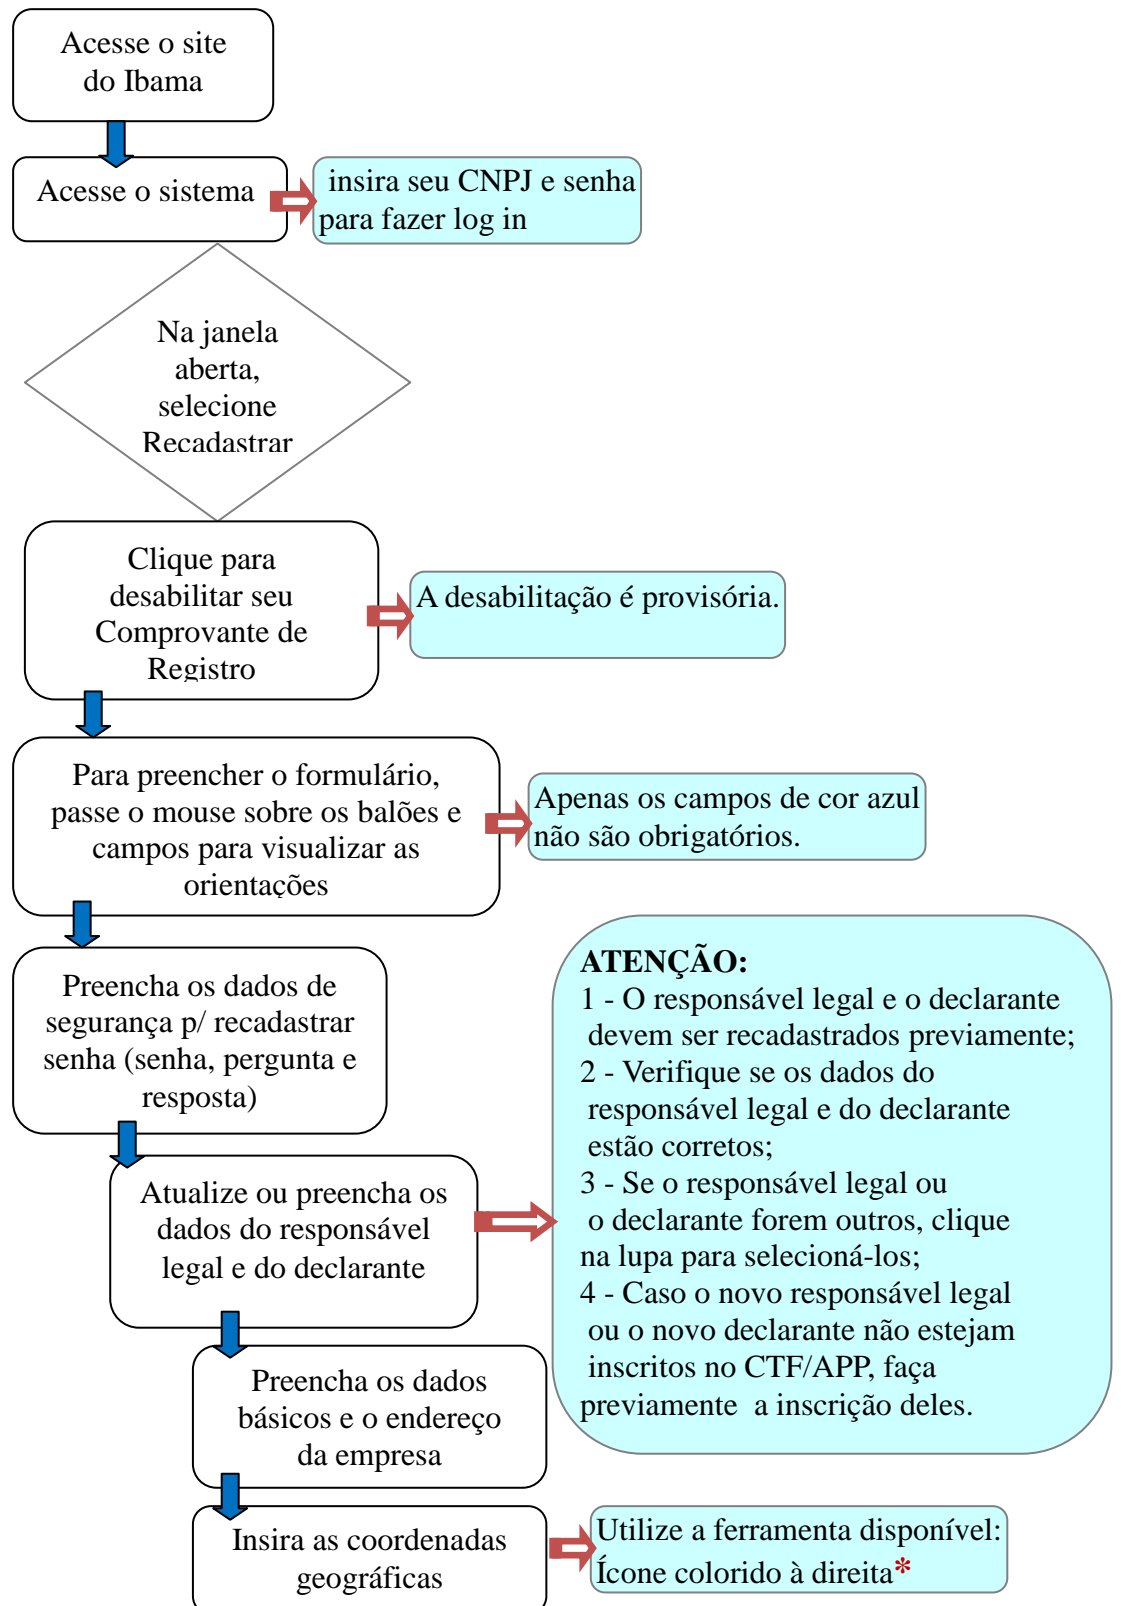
Acesse o site do Ibama

Acesse o sistema

insira seu CNPJ e senha para fazer log in

Na janela aberta, selecione Recadastrar

Clique para desabilitar seu Comprovante de Registro

A desabilitação é provisória.

Para preencher o formulário, passe o mouse sobre os balões e campos para visualizar as orientações

Apenas os campos de cor azul não são obrigatórios.

Preencha os dados de segurança p/ recadastrar senha (senha, pergunta e resposta)

ATENÇÃO:
1 - O responsável legal e o declarante devem ser recadastrados previamente;
2 - Verifique se os dados do responsável legal e do declarante estão corretos;
3 - Se o responsável legal ou o declarante forem outros, clique na lupa para selecioná-los;
4 - Caso o novo responsável legal ou o novo declarante não estejam inscritos no CTF/APP, faça previamente a inscrição deles.

Atualize ou preencha os dados do responsável legal e do declarante

Preencha os dados básicos e o endereço da empresa

Insira as coordenadas geográficas

Utilize a ferramenta disponível: Ícone colorido à direita*